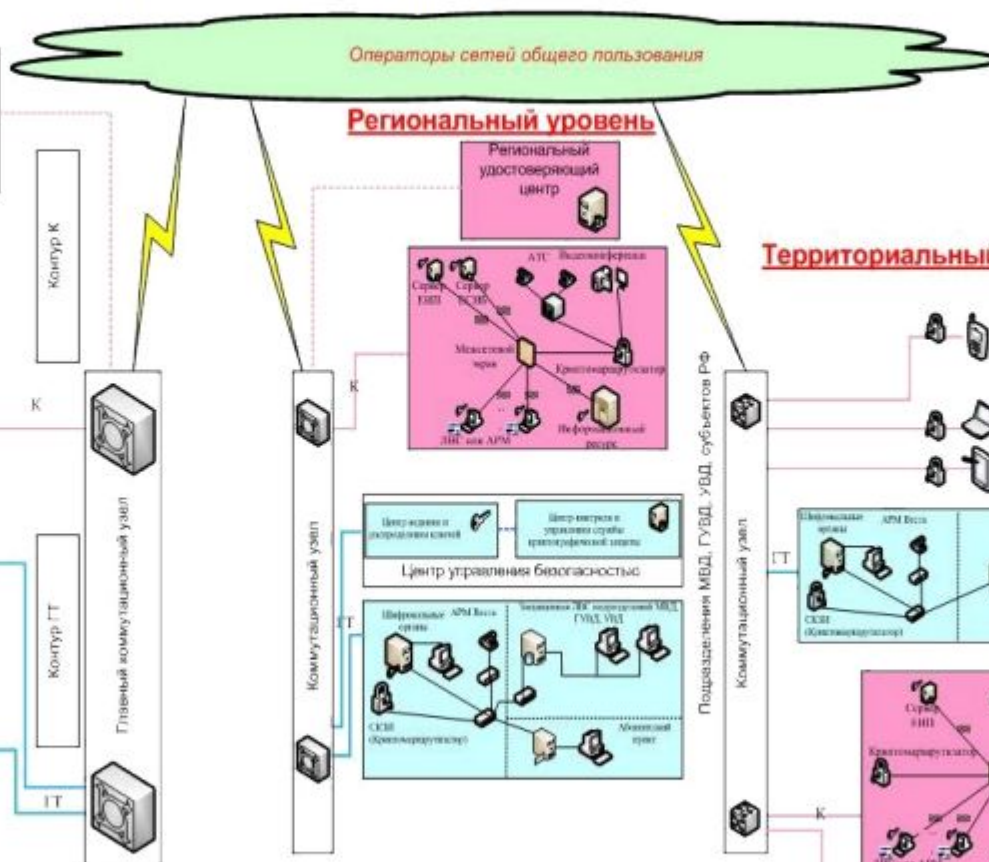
Операторы сетей общего пользования

Региональный уровень

Региональный удостоверяющий центр

Территориальны

Контур К

К

Главный коммутационный узел

Контур ГТ

ГТ

Коммутационный узел

К

ГТ

Сервер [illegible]

Сервер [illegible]

АТС

Видеоконференция

Межсетевой экран

Криптомаршрутизатор

ЛВС или АРМ

Информационный ресурс

Центр ведения и распределения ключей

Центр контроля и управления службы криптографической защиты

Центр управления безопасностью

Шифровальные органы

АРМ Веста

Защищенная ЛВС подразделений МВД, ГУВД, УВД

СКЗИ (Криптомаршрутизатор)

Абонентский пункт

Подразделения МВД, ГУВД, УВД субъектов РФ

Коммутационный узел

ГТ

Шифровальные органы

АРМ Веста

СКЗИ (Криптомаршрутизатор)

Сервер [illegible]

Криптомаршрутизатор

К